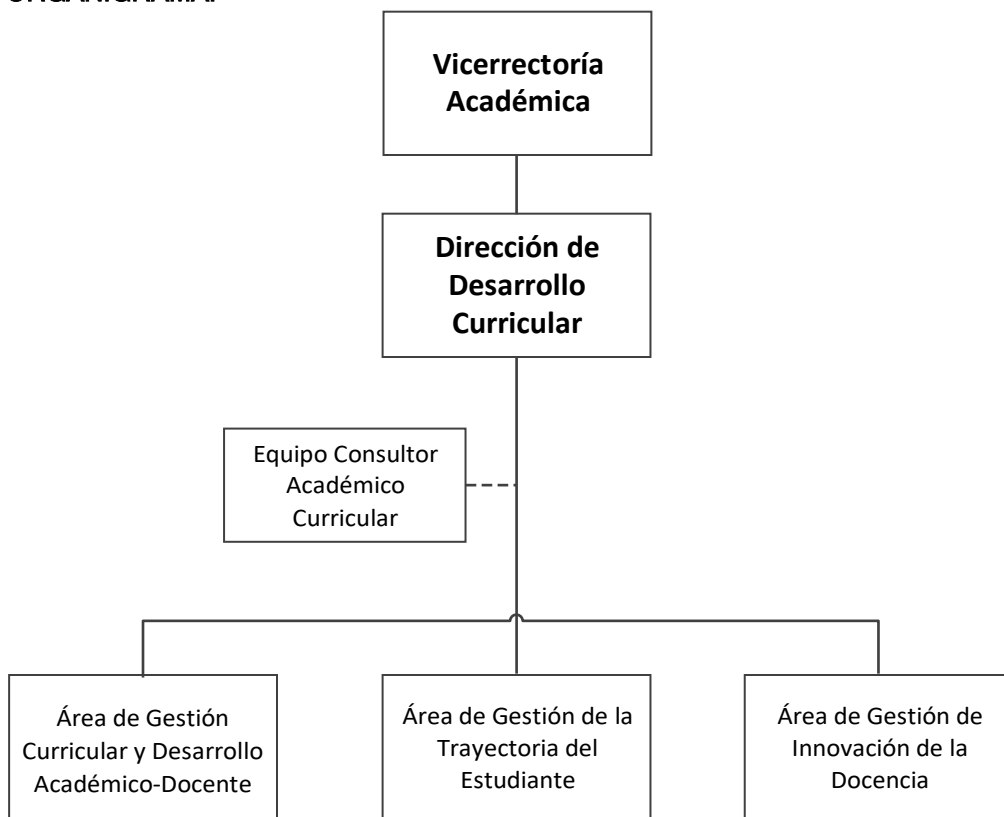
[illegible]

Vicerrectoría Académica

Dirección de Desarrollo Curricular

Equipo Consultor Académico Curricular

Área de Gestión Curricular y Desarrollo Académico-Docente

Área de Gestión de la Trayectoria del Estudiante

Área de Gestión de Innovación de la Docencia